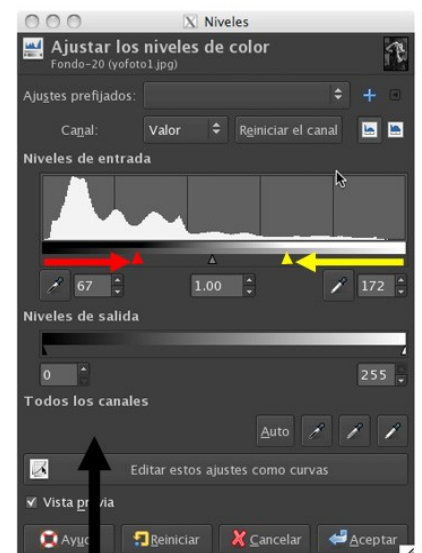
Niveles

Ajustar los niveles de color
Fondo-20 (yofoto1.jpg)

Ajustes prefijados:

Canal: Valor Reiniciar el canal

Niveles de entrada

67 1.00 172

Niveles de salida

0 255

Todos los canales

Auto

Editar estos ajustes como curvas

Vista previa

Ayuda Reiniciar Cancelar Aceptar